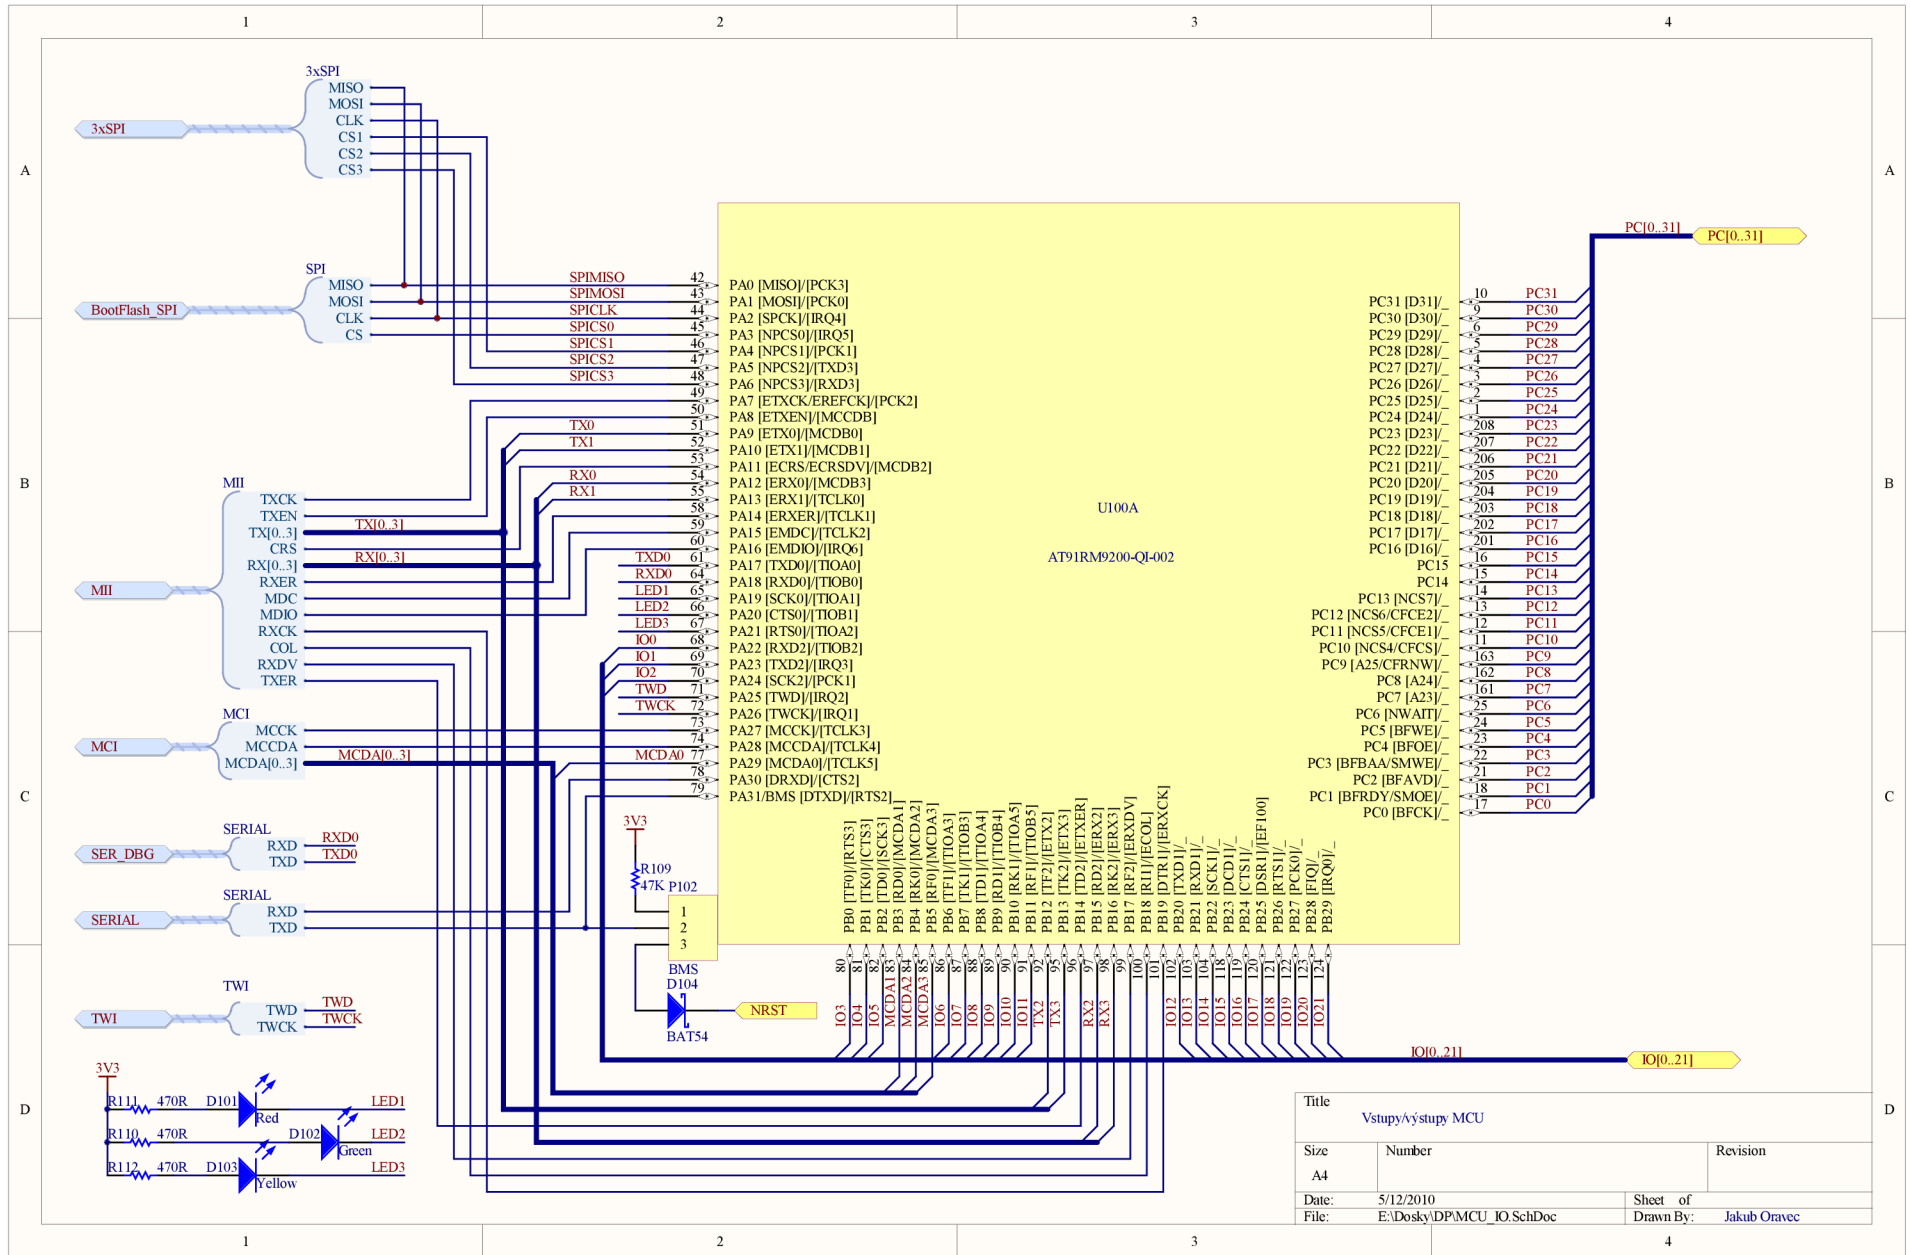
1 2 3 4

A

3xSPI
MISO
MOSI
CLK
CS1
CS2
CS3
3xSPI

SPI
MISO
MOSI
CLK
CS
BootFlash_SPI

SPIMISO
SPIMOSI
SPICLK
SPICS0
SPICS1
SPICS2
SPICS3
TX0
TX1
RX0
RX1
TXD0
RXD0
LED1
LED2
LED3
IO0
IO1
IO2
TWD
TWCK
MCDA0

42 PA0 [MISO]/[PCK3]
43 PA1 [MOSI]/[PCK0]
44 PA2 [SPCK]/[IRQ4]
45 PA3 [NPCS0]/[IRQ5]
46 PA4 [NPCS1]/[PCK1]
47 PA5 [NPCS2]/[TXD3]
48 PA6 [NPCS3]/[RXD3]
49 PA7 [ETXCK/EREFCK]/[PCK2]
50 PA8 [ETXEN]/[MCCDB]
51 PA9 [ETX0]/[MCDB0]
52 PA10 [ETX1]/[MCDB1]
53 PA11 [ECRS/ECRSDV]/[MCDB2]
54 PA12 [ERX0]/[MCDB3]
55 PA13 [ERX1]/[TCLK0]
58 PA14 [ERXER]/[TCLK1]
59 PA15 [EMDC]/[TCLK2]
60 PA16 [EMDIO]/[IRQ6]
61 PA17 [TXD0]/[TIOA0]
64 PA18 [RXD0]/[TIOB0]
65 PA19 [SCK0]/[TIOA1]
66 PA20 [CTS0]/[TIOB1]
67 PA21 [RTS0]/[TIOA2]
68 PA22 [RXD2]/[TIOB2]
69 PA23 [TXD2]/[IRQ3]
70 PA24 [SCK2]/[PCK1]
71 PA25 [TWD]/[IRQ2]
72 PA26 [TWCK]/[IRQ1]
73 PA27 [MCCK]/[TCLK3]
74 PA28 [MCCDA]/[TCLK4]
77 PA29 [MCDA0]/[TCLK5]
78 PA30 [DRXD]/[CTS2]
79 PA31/BMS [DTXD]/[RTS2]

U100A
AT91RM9200-QI-002

PC[0..31]
PC[0..31]

PC31 [D31]/_ 10 PC31
PC30 [D30]/_ 9 PC30
PC29 [D29]/_ 6 PC29
PC28 [D28]/_ 5 PC28
PC27 [D27]/_ 4 PC27
PC26 [D26]/_ 3 PC26
PC25 [D25]/_ 2 PC25
PC24 [D24]/_ 1 PC24
PC23 [D23]/_ 208 PC23
PC22 [D22]/_ 207 PC22
PC21 [D21]/_ 206 PC21
PC20 [D20]/_ 205 PC20
PC19 [D19]/_ 204 PC19
PC18 [D18]/_ 203 PC18
PC17 [D17]/_ 202 PC17
PC16 [D16]/_ 201 PC16
PC15 16 PC15
PC14 15 PC14
PC13 [NCS7]/_ 14 PC13
PC12 [NCS6/CFCE2]/_ 13 PC12
PC11 [NCS5/CFCE1]/_ 12 PC11
PC10 [NCS4/CFCS]/_ 11 PC10
PC9 [A25/CFRNW]/_ 163 PC9
PC8 [A24]/_ 162 PC8
PC7 [A23]/_ 161 PC7
PC6 [NWAIT]/_ 25 PC6
PC5 [BFWE]/_ 24 PC5
PC4 [BFOE]/_ 23 PC4
PC3 [BFBAA/SMWE]/_ 22 PC3
PC2 [BFAVD]/_ 21 PC2
PC1 [BFRDY/SMOE]/_ 18 PC1
PC0 [BFCK]/_ 17 PC0

B

MII
TXCK
TXEN
TX[0..3]
CRS
RX[0..3]
RXER
MDC
MDIO
RXCK
COL
RXDV
TXER
MII
TX[0..3]
RX[0..3]

MCI
MCCK
MCCDA
MCDA[0..3]
MCI
MCDA[0..3]

C

SERIAL
RXD
TXD
SER_DBG
RXD0
TXD0

SERIAL
RXD
TXD
SERIAL

3V3
R109
47K
P102
1
2
3
BMS
D104
BAT54
NRST

PB0 [TF0]/[RTS3] 80 IO3
PB1 [TK0]/[CTS3] 81 IO4
PB2 [TD0]/[SCK3] 82 IO5
PB3 [RD0]/[MCDA1] 83 MCDA1
PB4 [RK0]/[MCDA2] 84 MCDA2
PB5 [RF0]/[MCDA3] 85 MCDA3
PB6 [TF1]/[TIOA3] 86 IO6
PB7 [TK1]/[TIOB3] 87 IO7
PB8 [TD1]/[TIOA4] 88 IO8
PB9 [RD1]/[TIOB4] 89 IO9
PB10 [RK1]/[TIOA5] 90 IO10
PB11 [RF1]/[TIOB5] 91 IO11
PB12 [TF2]/[ETX2] 92 TX2
PB13 [TK2]/[ETX3] 95 TX3
PB14 [TD2]/[ETXER] 96
PB15 [RD2]/[ERX2] 97 RX2
PB16 [RK2]/[ERX3] 98 RX3
PB17 [RF2]/[ERXDV] 99
PB18 [RI1]/[ECOL] 100
PB19 [DTR1]/[ERXCK] 101
PB20 [TXD1]/_ 102 IO12
PB21 [RXD1]/_ 103 IO13
PB22 [SCK1]/_ 104 IO14
PB23 [DCD1]/_ 118 IO15
PB24 [CTS1]/_ 119 IO16
PB25 [DSR1]/[EF100] 120 IO17
PB26 [RTS1]/_ 121 IO18
PB27 [PCK0]/_ 122 IO19
PB28 [FIQ]/_ 123 IO20
PB29 [IRQ0]/_ 124 IO21

IO[0..21]
IO[0..21]

TWI
TWD
TWCK
TWI
TWD
TWCK

D

3V3
R111 470R D101 Red LED1
R110 470R D102 Green LED2
R112 470R D103 Yellow LED3

Title
Vstupy/výstupy MCU
Size A4
Number
Revision
Date: 5/12/2010
Sheet of
File: E:\Dosky\DP\MCU_IO.SchDoc
Drawn By: Jakub Oravec

1 2 3 4